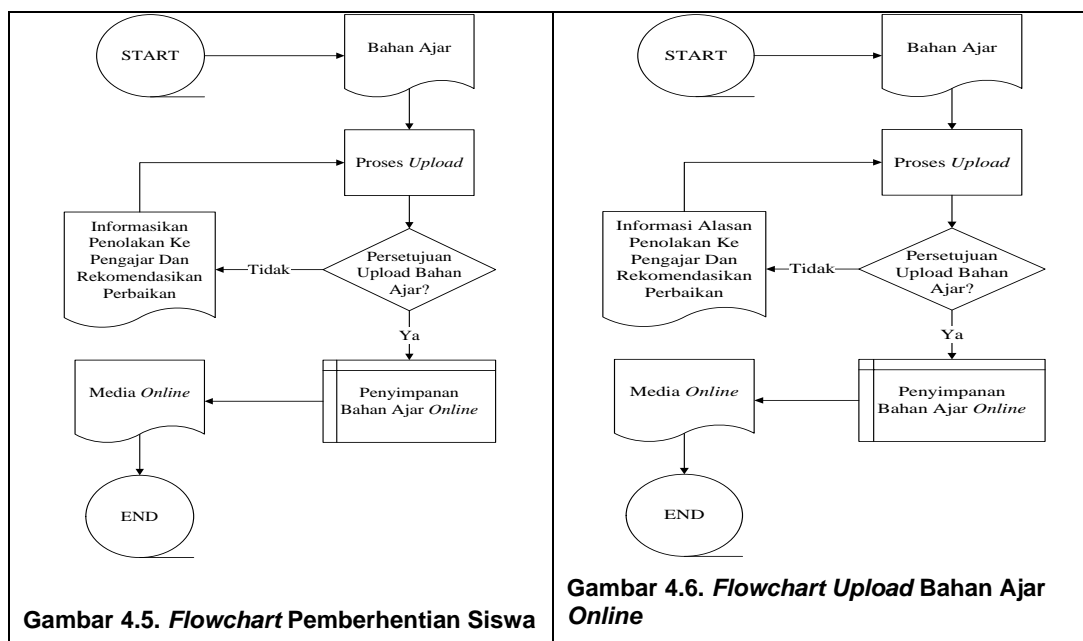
START

Bahan Ajar

Proses *Upload*

Informasikan Penolakan Ke Pengajar Dan Rekomendasikan Perbaikan

Tidak

Persetujuan Upload Bahan Ajar?

Ya

Media *Online*

Penyimpanan Bahan Ajar *Online*

END

**Gambar 4.5.** ***Flowchart*** **Pemberhentian Siswa**

START

Bahan Ajar

Proses *Upload*

Informasi Alasan Penolakan Ke Pengajar Dan Rekomendasikan Perbaikan

Tidak

Persetujuan Upload Bahan Ajar?

Ya

Media *Online*

Penyimpanan Bahan Ajar *Online*

END

**Gambar 4.6.** ***Flowchart Upload*** **Bahan Ajar** ***Online***